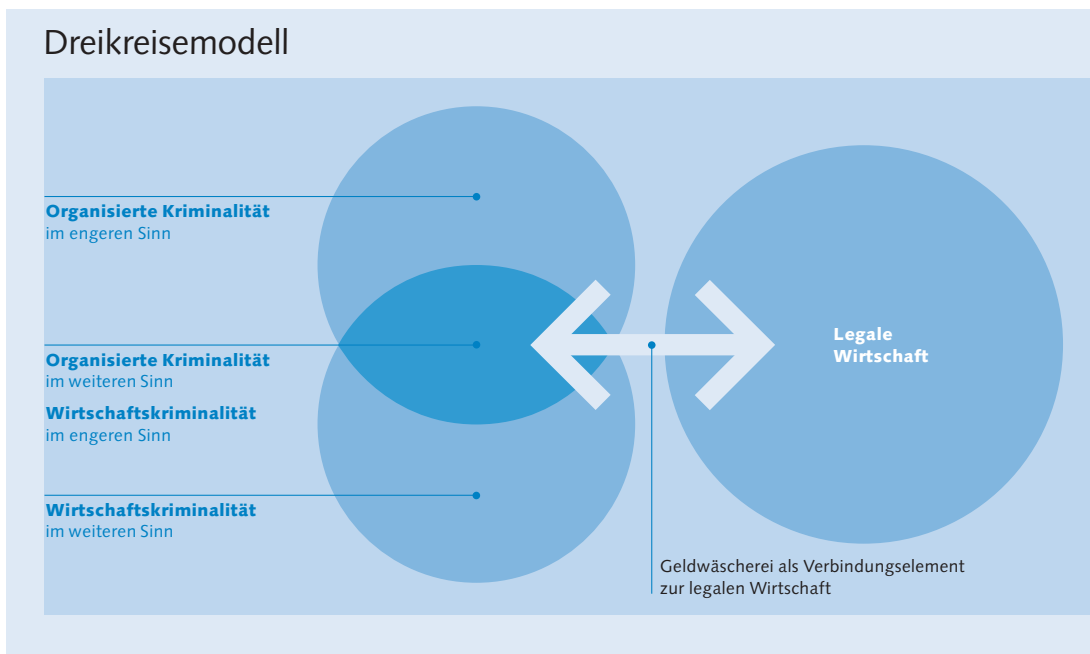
Dreikreisemodell

Organisierte Kriminalität
im engeren Sinn

Organisierte Kriminalität
im weiteren Sinn

Wirtschaftskriminalität
im engeren Sinn

Wirtschaftskriminalität
im weiteren Sinn

Legale
Wirtschaft

Geldwäscherei als Verbindungselement
zur legalen Wirtschaft